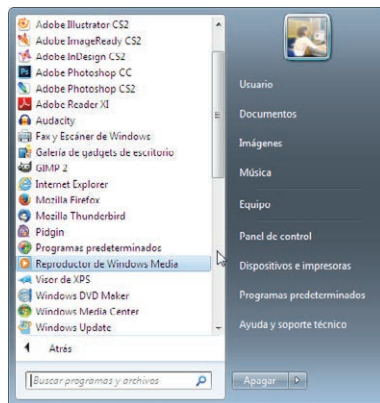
Adobe Illustrator CS2
Adobe ImageReady CS2
Adobe InDesign CS2
Adobe Photoshop CC
Adobe Photoshop CS2
Adobe Reader XI
Audacity
Fax y Escáner de Windows
Galería de gadgets de escritorio
GIMP 2
Internet Explorer
Mozilla Firefox
Mozilla Thunderbird
Pidgin
Programas predeterminados
Reproductor de Windows Media
Visor de XPS
Windows DVD Maker
Windows Media Center
Windows Update
Atrás
Buscar programas y archivos

Usuario
Documentos
Imágenes
Música
Equipo
Panel de control
Dispositivos e impresoras
Programas predeterminados
Ayuda y soporte técnico
Apagar